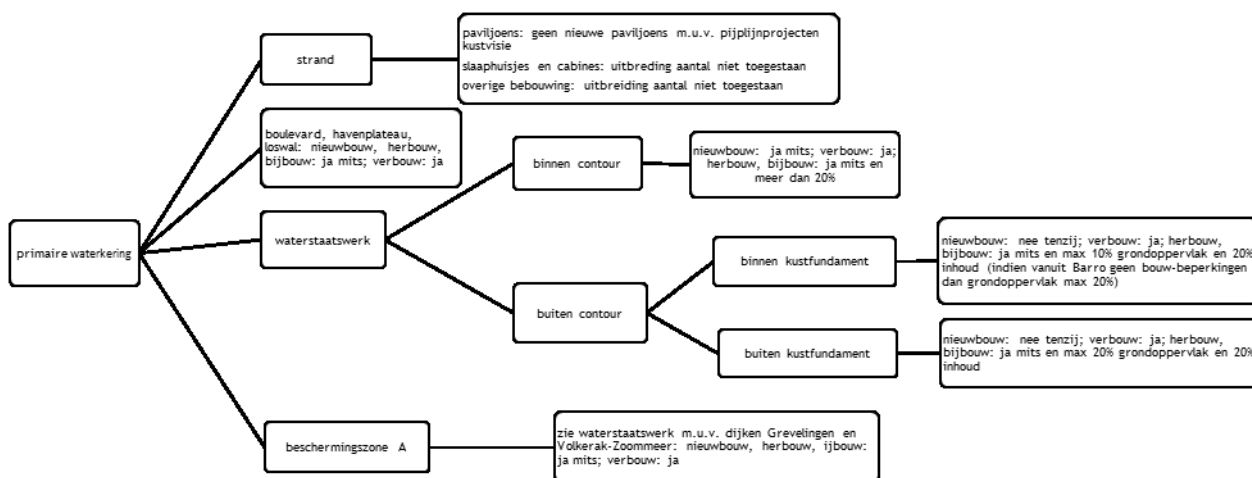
primaire waterkering

strand

paviljoens: geen nieuwe paviljoens m.u.v. pijplijnprojecten kustvisie

slaaphuisjes en cabines: uitbreding aantal niet toegestaan

overige bebouwing: uitbreiding aantal niet toegestaan

boulevard, havenplateau, loswal: nieuwbouw, herbouw, bijbouw: ja mits; verbouw: ja

waterstaatswerk

binnen contour

nieuwbouw: ja mits; verbouw: ja; herbouw, bijbouw: ja mits en meer dan 20%

buiten contour

binnen kustfundament

nieuwbouw: nee tenzij; verbouw: ja; herbouw, bijbouw: ja mits en max 10% grondoppervlak en 20% inhoud (indien vanuit Barro geen bouw-beperkingen dan grondoppervlak max 20%)

buiten kustfundament

nieuwbouw: nee tenzij; verbouw: ja; herbouw, bijbouw: ja mits en max 20% grondoppervlak en 20% inhoud

beschermingszone A

zie waterstaatswerk m.u.v. dijken Grevelingen en Volkerak-Zoommeer: nieuwbouw, herbouw, ijbouw: ja mits; verbouw: ja